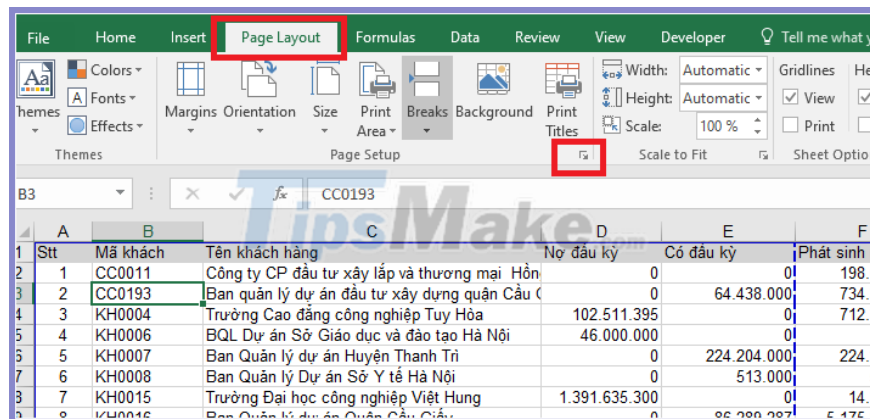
File Home Insert Page Layout Formulas Data Review View Developer Tell me what y

Themes Colors Fonts Effects Themes

Margins Orientation Size Print Area Breaks Background Print Titles

Page Setup

Width: Automatic
Height: Automatic
Scale: 100 %

Scale to Fit

Gridlines View Print

He

Sheet Optio

B3 fx CC0193

TipsMake.com

| | A | B | C | D | E | F |
|---|---|---|---|---|---|---|
| 1 | Stt | Mã khách | Tên khách hàng | Nợ đầu kỳ | Có đầu kỳ | Phát sinh |
| 2 | 1 | CC0011 | Công ty CP đầu tư xây lắp và thương mại Hồng | 0 | 0 | 198. |
| 3 | 2 | CC0193 | Ban quản lý dự án đầu tư xây dựng quận Cầu G | 0 | 64.438.000 | 734. |
| 4 | 3 | KH0004 | Trường Cao đẳng công nghiệp Tuy Hòa | 102.511.395 | 0 | 712. |
| 5 | 4 | KH0006 | BQL Dự án Sở Giáo dục và đào tạo Hà Nội | 46.000.000 | 0 | |
| 6 | 5 | KH0007 | Ban Quản lý dự án Huyện Thanh Trì | 0 | 224.204.000 | 224. |
| 7 | 6 | KH0008 | Ban Quản lý Dự án Sở Y tế Hà Nội | 0 | 513.000 | |
| 8 | 7 | KH0015 | Trường Đại học công nghiệp Việt Hung | 1.391.635.300 | 0 | 14. |
| 9 | 8 | KH0016 | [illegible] | 0 | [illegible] | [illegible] |